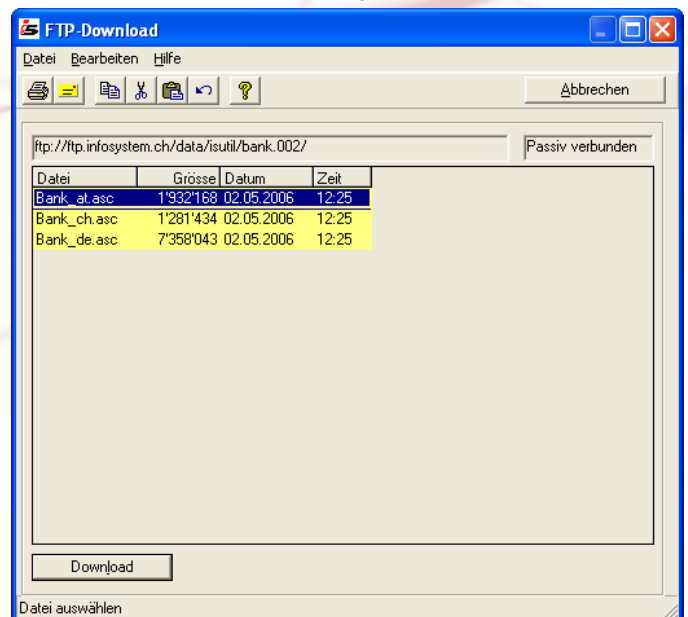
FTP-Download

Datei Bearbeiten Hilfe

Abbrechen

ftp://ftp.infosystem.ch/data/isutil/bank.002/

Passiv verbunden

| Datei | Grösse | Datum | Zeit |
|---|---|---|---|
| Bank_at.asc | 1'932'168 | 02.05.2006 | 12:25 |
| Bank_ch.asc | 1'281'434 | 02.05.2006 | 12:25 |
| Bank_de.asc | 7'358'043 | 02.05.2006 | 12:25 |

Download

Datei auswählen